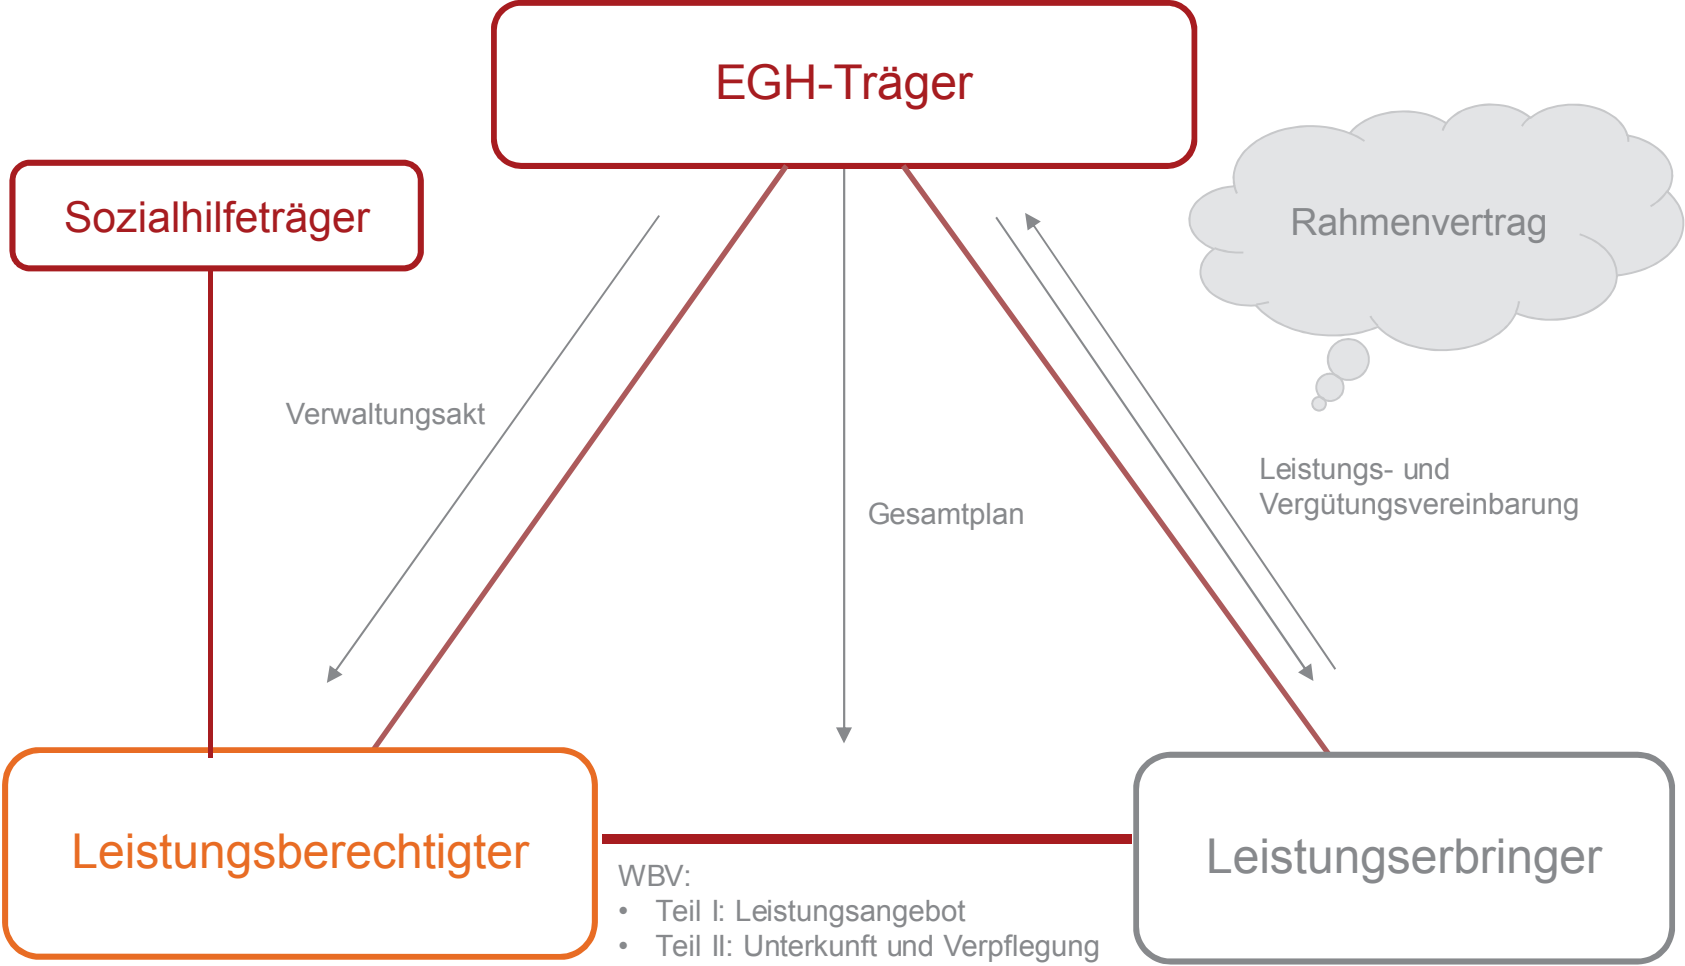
EGH-Träger

Sozialhilfeträger

Rahmenvertrag

Verwaltungsakt

Gesamtplan

Leistungs- und Vergütungsvereinbarung

Leistungsberechtigter

Leistungserbringer

WBV:
• Teil I: Leistungsangebot
• Teil II: Unterkunft und Verpflegung